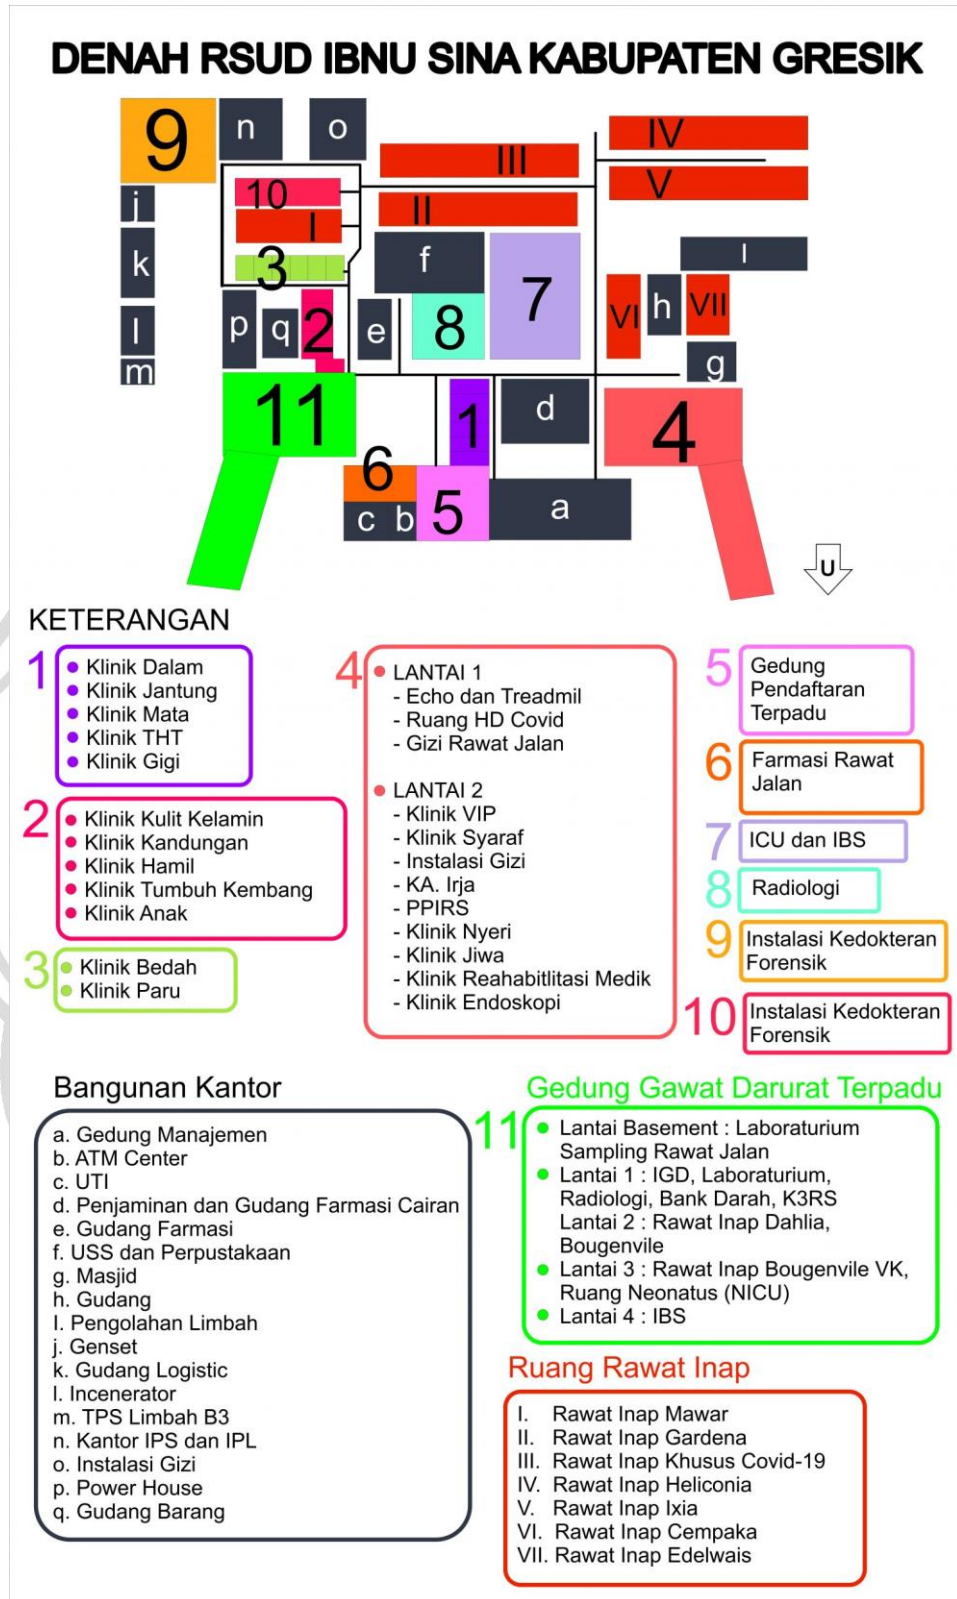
DENAH RSUD IBNU SINA KABUPATEN GRESIK

9 n o III IV V 10 I II j k 3 f 7 I l m p q 2 e 8 VI h VII g 11 1 d 4 6 c b 5 a U

KETERANGAN

1
- Klinik Dalam
- Klinik Jantung
- Klinik Mata
- Klinik THT
- Klinik Gigi

2
- Klinik Kulit Kelamin
- Klinik Kandungan
- Klinik Hamil
- Klinik Tumbuh Kembang
- Klinik Anak

3
- Klinik Bedah
- Klinik Paru

4
- LANTAI 1
- Echo dan Treadmil
- Ruang HD Covid
- Gizi Rawat Jalan

- LANTAI 2
- Klinik VIP
- Klinik Syaraf
- Instalasi Gizi
- KA. Irja
- PPIRS
- Klinik Nyeri
- Klinik Jiwa
- Klinik Reahabitlitasi Medik
- Klinik Endoskopi

5 Gedung Pendaftaran Terpadu

6 Farmasi Rawat Jalan

7 ICU dan IBS

8 Radiologi

9 Instalasi Kedokteran Forensik

10 Instalasi Kedokteran Forensik

Bangunan Kantor

a. Gedung Manajemen
b. ATM Center
c. UTI
d. Penjaminan dan Gudang Farmasi Cairan
e. Gudang Farmasi
f. USS dan Perpustakaan
g. Masjid
h. Gudang
I. Pengolahan Limbah
j. Genset
k. Gudang Logistic
l. Incenerator
m. TPS Limbah B3
n. Kantor IPS dan IPL
o. Instalasi Gizi
p. Power House
q. Gudang Barang

Gedung Gawat Darurat Terpadu

11
- Lantai Basement : Laboraturium Sampling Rawat Jalan
- Lantai 1 : IGD, Laboraturium, Radiologi, Bank Darah, K3RS Lantai 2 : Rawat Inap Dahlia, Bougenvile
- Lantai 3 : Rawat Inap Bougenvile VK, Ruang Neonatus (NICU)
- Lantai 4 : IBS

Ruang Rawat Inap

I. Rawat Inap Mawar
II. Rawat Inap Gardena
III. Rawat Inap Khusus Covid-19
IV. Rawat Inap Heliconia
V. Rawat Inap Ixia
VI. Rawat Inap Cempaka
VII. Rawat Inap Edelwais